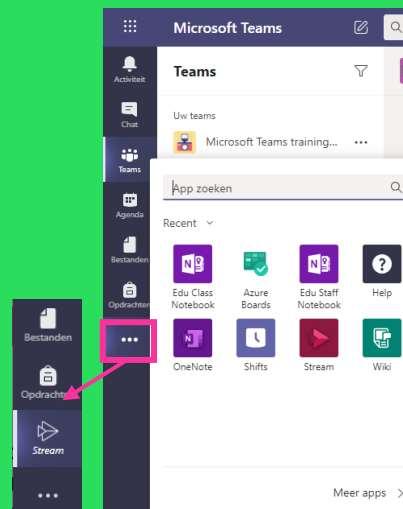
Microsoft Teams

Activiteit

Chat

Teams

Agenda

Bestanden

Opdrachten

...

Teams

Uw teams

Microsoft Teams training...

App zoeken

Recent

Edu Class Notebook

Azure Boards

Edu Staff Notebook

Help

OneNote

Shifts

Stream

Wiki

Meer apps

Bestanden

Opdracht

Stream

...